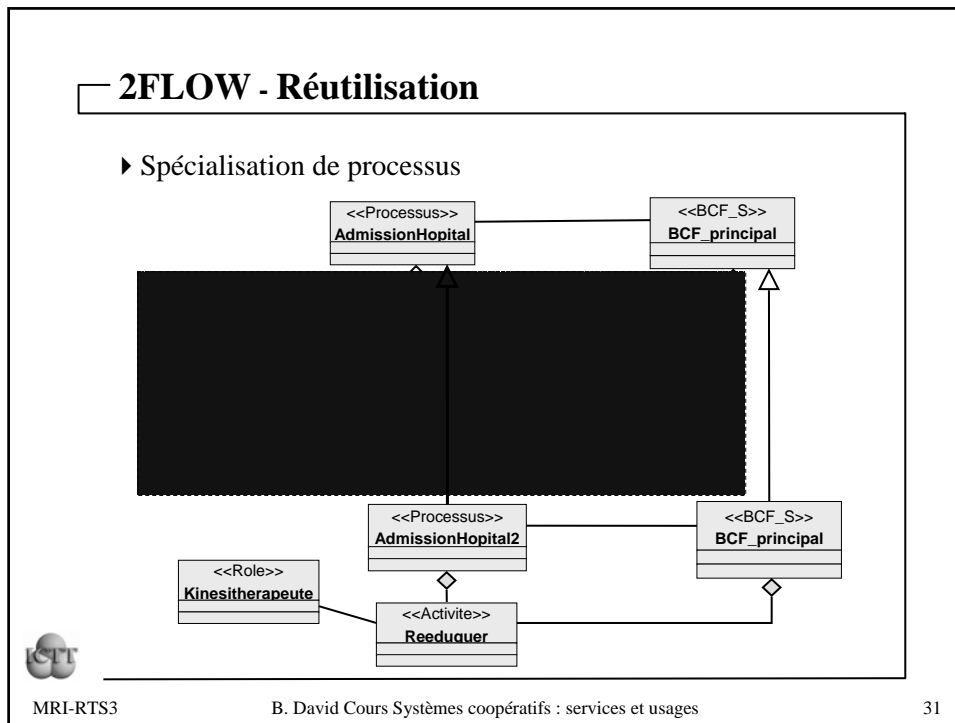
2FLOW - Réutilisation

Spécialisation de processus

<<Processus>>
AdmissionHopital

<<BCF_S>>
BCF_principal

<<Processus>>
AdmissionHopital2

<<BCF_S>>
BCF_principal

<<Role>>
Kinesitherapeute

<<Activite>>
Reeduquer

MRI-RTS3 B. David Cours Systèmes coopératifs : services et usages 31